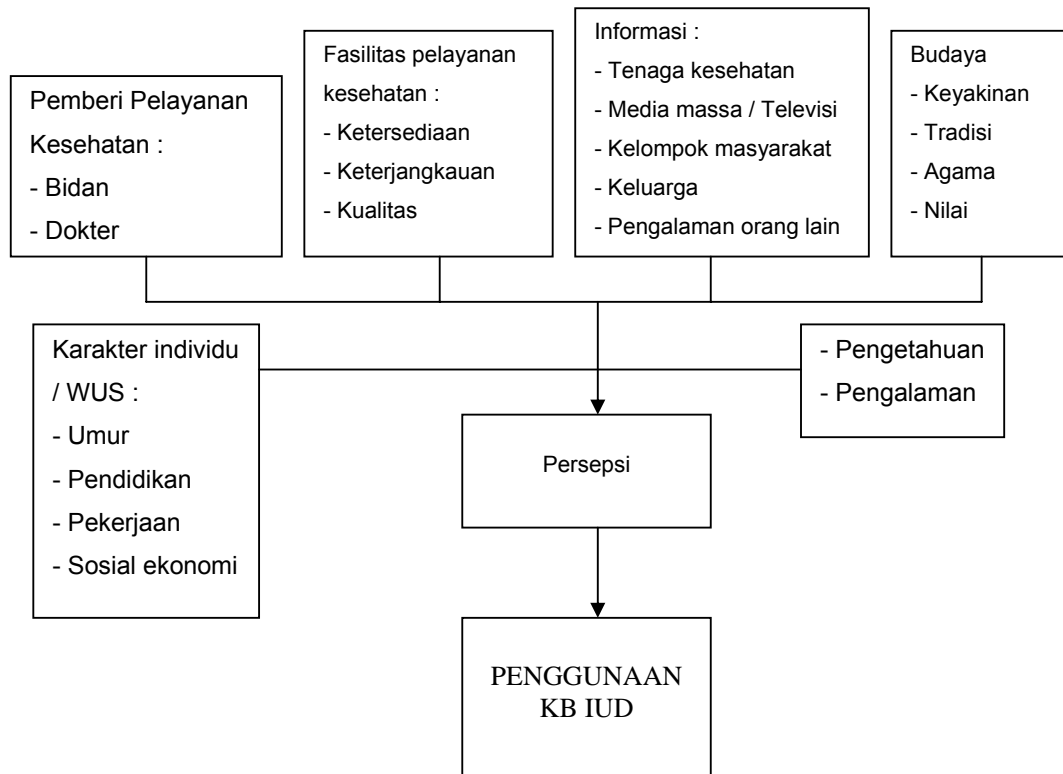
Pemberi Pelayanan Kesehatan :
- Bidan
- Dokter

Fasilitas pelayanan kesehatan :
- Ketersediaan
- Keterjangkauan
- Kualitas

Informasi :
- Tenaga kesehatan
- Media massa / Televisi
- Kelompok masyarakat
- Keluarga
- Pengalaman orang lain

Budaya
- Keyakinan
- Tradisi
- Agama
- Nilai

Karakter individu / WUS :
- Umur
- Pendidikan
- Pekerjaan
- Sosial ekonomi

- Pengetahuan
- Pengalaman

Persepsi

PENGGUNAAN KB IUD